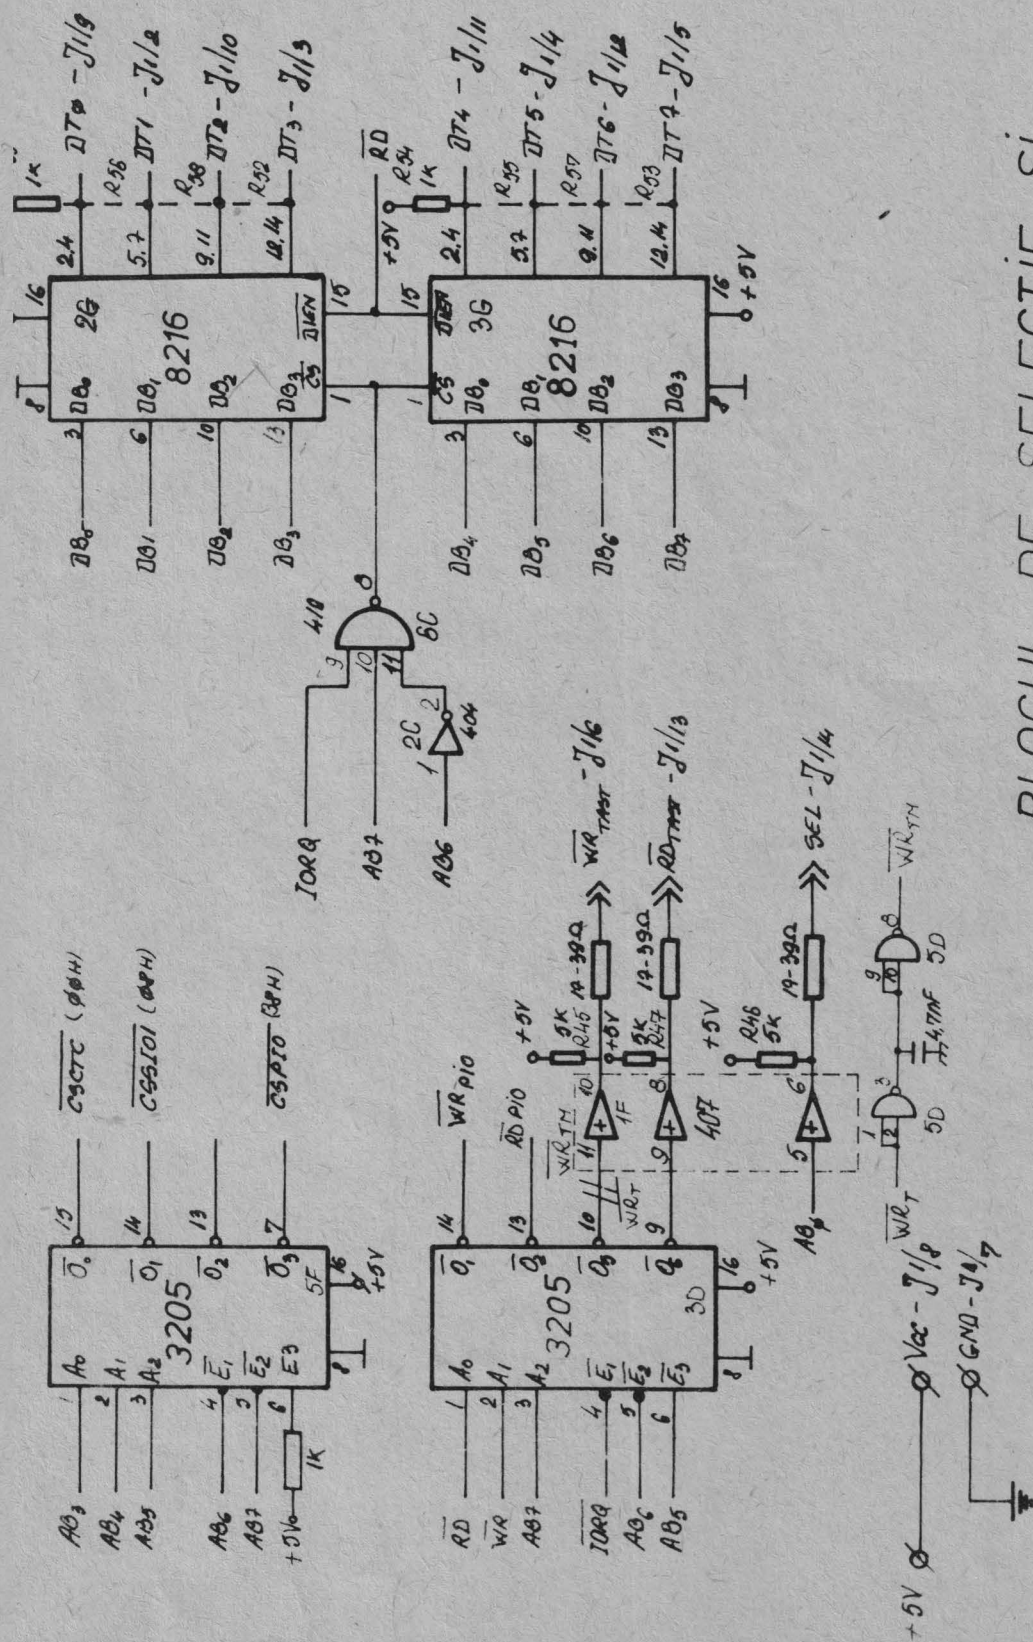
$\overline{CSCTC}$ (Ø0H)
$\overline{CSSIOI}$ (08H)
$\overline{CSPIO}$ (38H)
3205
5F
$A_0$ $A_1$ $A_2$ $\overline{E_1}$ $\overline{E_2}$ E3
$\overline{O_0}$ $\overline{O_1}$ $\overline{O_2}$ $\overline{O_3}$
1 2 3 4 5 6 15 14 13 7 16 8
+5V
AB3
AB4
AB5
AB6
AB7
+5V
1K

$\overline{WR}_{PIO}$
$\overline{RD}_{PIO}$
$\overline{WR}_{TM}$
$\overline{WR}_T$
3205
3D
$A_0$ $A_1$ $A_2$ $\overline{E_1}$ $\overline{E_2}$ $\overline{E_3}$
$\overline{O_1}$ $\overline{O_3}$ $\overline{O_5}$ $\overline{O_6}$
1 2 3 4 5 6 14 13 10 9 16 8
+5V
$\overline{RD}$
$\overline{WR}$
AB7
$\overline{IORQ}$
AB6
AB5
1F
407
+5V
5K R45
5K R47
R46 5K
19-39Ω
$\overline{WR}_{TAST}$ - J1/6
$\overline{RD}_{TAST}$ - J1/13
SEL - J1/14
AB0
10 11 8 9 6 5
1 2 3 9 10 8
5D
5D
4,7nF
$\overline{WR}_{TM}$
+5V
Vcc - J1/8
GND - J1/7

IORQ
AB7
AB6
410
8C
2C
404
9 10 11 8 2 1

DB0
DB1
DB2
DB3
DB4
DB5
DB6
DB7
8216
2G
8216
3G
$DB_0$ $DB_1$ $DB_2$ $DB_3$ $\overline{CS}$ $\overline{DIEN}$
3 6 10 13 1 15 16 8
2.4 5.7 9.11 12.14
+5V
1K
R56 R58 R52
R54 1K
R55 R57 R53
$\overline{RD}$
DT0 - J1/9
DT1 - J1/2
DT2 - J1/10
DT3 - J1/3
DT4 - J1/11
DT5 - J1/4
DT6 - J1/12
DT7 - J1/5

BLOCUL DE SELECTIE SI